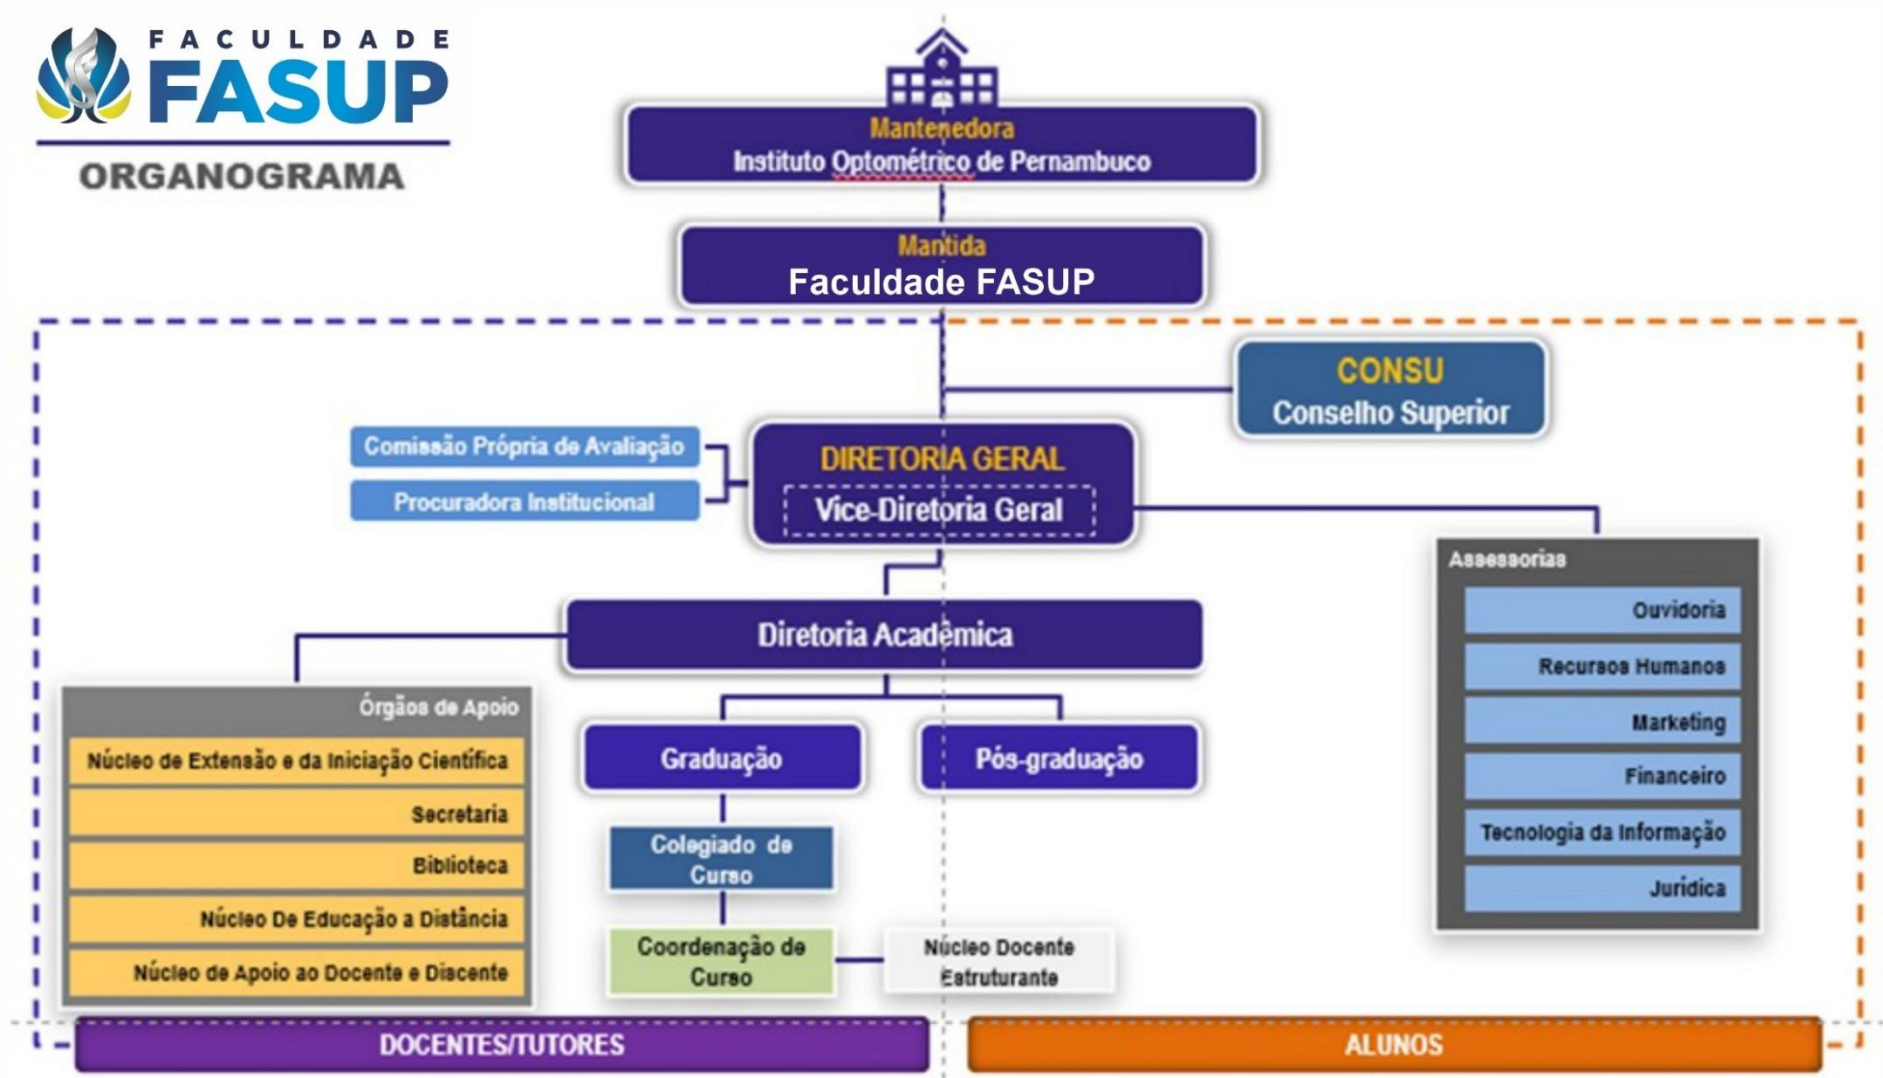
FACULDADE
FASUP
ORGANOGRAMA

Mantenedora
Instituto Optométrico de Pernambuco

Mantida
Faculdade FASUP

CONSU
Conselho Superior

Comissão Própria de Avaliação
Procuradora Institucional

DIRETORIA GERAL
Vice-Diretoria Geral

Assessorias
Ouvidoria
Recursos Humanos
Marketing
Financeiro
Tecnologia da Informação
Jurídica

Diretoria Acadêmica

Órgãos de Apoio
Núcleo de Extensão e da Iniciação Científica
Secretaria
Biblioteca
Núcleo De Educação a Distância
Núcleo de Apoio ao Docente e Discente

Graduação
Pós-graduação

Colegiado de Curso
Coordenação de Curso
Núcleo Docente Estruturante

DOCENTES/TUTORES
ALUNOS